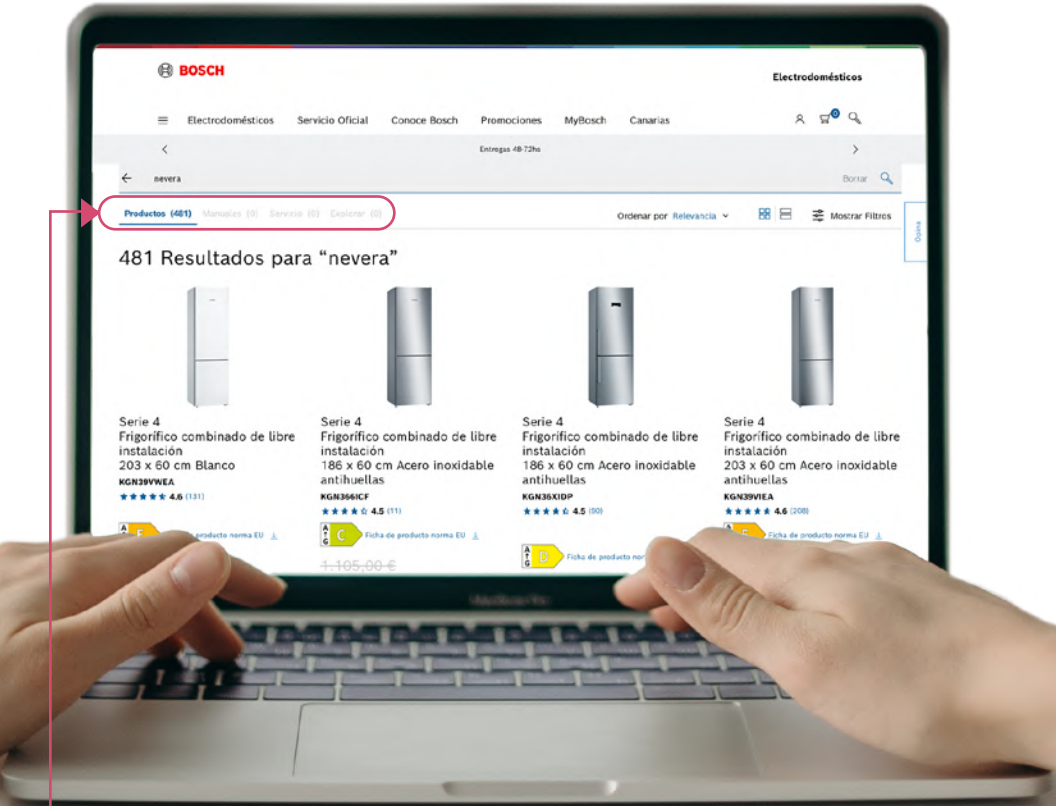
BOSCH

Electrodomésticos

Electrodomésticos Servicio Oficial Conoce Bosch Promociones MyBosch Canarias

Entregas 48-72hs

nevera

Borrar

Productos (481) Manuales (0) Servicio (0) Explorar (0)

Ordenar por Relevancia

Mostrar Filtros

Opina

481 Resultados para “nevera”

Serie 4
Frigorífico combinado de libre instalación
203 x 60 cm Blanco
KGN39VWEA
4.6 (131)

E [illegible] producto norma EU

Serie 4
Frigorífico combinado de libre instalación
186 x 60 cm Acero inoxidable antihuellas
KGN366ICF
4.5 (11)

C Ficha de producto norma EU

1.105,00 €

Serie 4
Frigorífico combinado de libre instalación
186 x 60 cm Acero inoxidable
KGN36XIDP
4.5 (90)

B Ficha de producto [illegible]

Serie 4
Frigorífico combinado de libre instalación
203 x 60 cm Acero inoxidable antihuellas
KGN39VIEA
4.6 (208)

E Ficha de producto norma EU

MacBook Pro